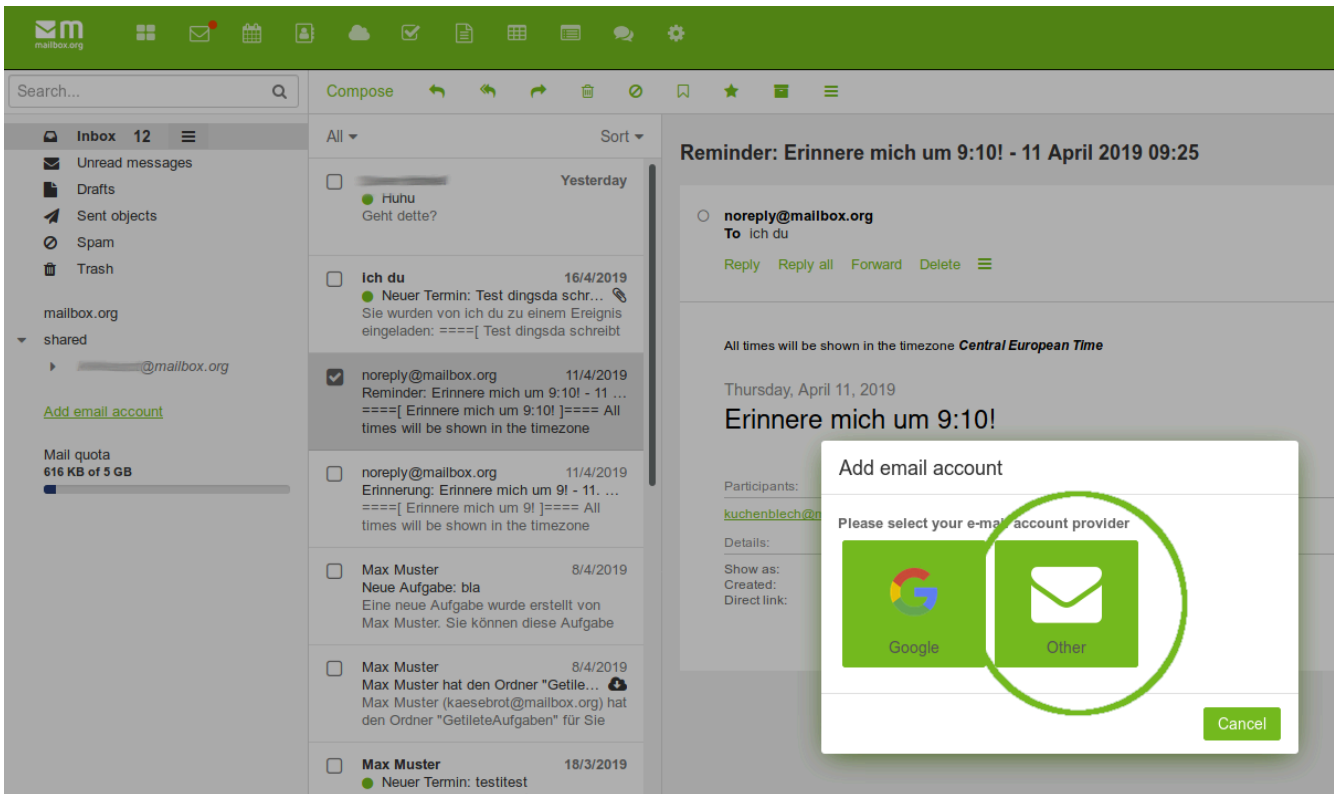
mailbox.org

Search...

Compose

Inbox 12
Unread messages
Drafts
Sent objects
Spam
Trash

mailbox.org
shared
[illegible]@mailbox.org

Add email account

Mail quota
616 KB of 5 GB

All
Sort

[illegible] Yesterday
Huhu
Geht dette?

Ich du 16/4/2019
Neuer Termin: Test dingsda schr...
Sie wurden von ich du zu einem Ereignis eingeladen: ====[ Test dingsda schreibt

noreply@mailbox.org 11/4/2019
Reminder: Erinnere mich um 9:10! - 11 ...
====[ Erinnere mich um 9:10! ]==== All times will be shown in the timezone

noreply@mailbox.org 11/4/2019
Erinnerung: Erinnere mich um 9! - 11. ...
====[ Erinnere mich um 9! ]==== All times will be shown in the timezone

Max Muster 8/4/2019
Neue Aufgabe: bla
Eine neue Aufgabe wurde erstellt von Max Muster. Sie können diese Aufgabe

Max Muster 8/4/2019
Max Muster hat den Ordner "Getile...
Max Muster (kaesebrot@mailbox.org) hat den Ordner "GetileteAufgaben" für Sie

Max Muster 18/3/2019
Neuer Termin: testitest

Reminder: Erinnere mich um 9:10! - 11 April 2019 09:25

noreply@mailbox.org
To ich du
Reply Reply all Forward Delete

All times will be shown in the timezone Central European Time

Thursday, April 11, 2019
Erinnere mich um 9:10!

Participants:
kuchenblech@m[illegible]
Details:
Show as:
Created:
Direct link:

Add email account
Please select your e-ma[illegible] account provider
Google
Other
Cancel